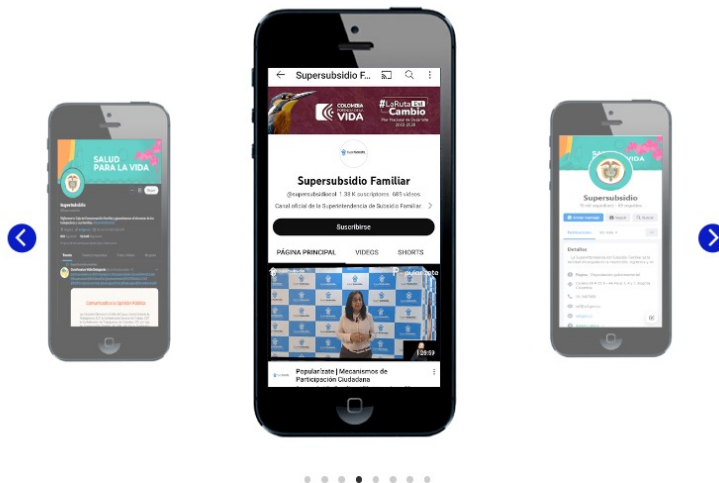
Supersubsidio F...

COLOMBIA POTENCIA DE LA VIDA

#LaRuta es el Cambio

Supersubsidio Familiar

@supersubsidiocol 1,38 K suscriptores 685 videos

Canal oficial de la Superintendencia de Subsidio Familiar

Suscribirse

PÁGINA PRINCIPAL VIDEOS SHORTS

29:59

Popularízate | Mecanismos de Participación Ciudadana

SALUD PARA LA VIDA

Supersubsidio

Detalles